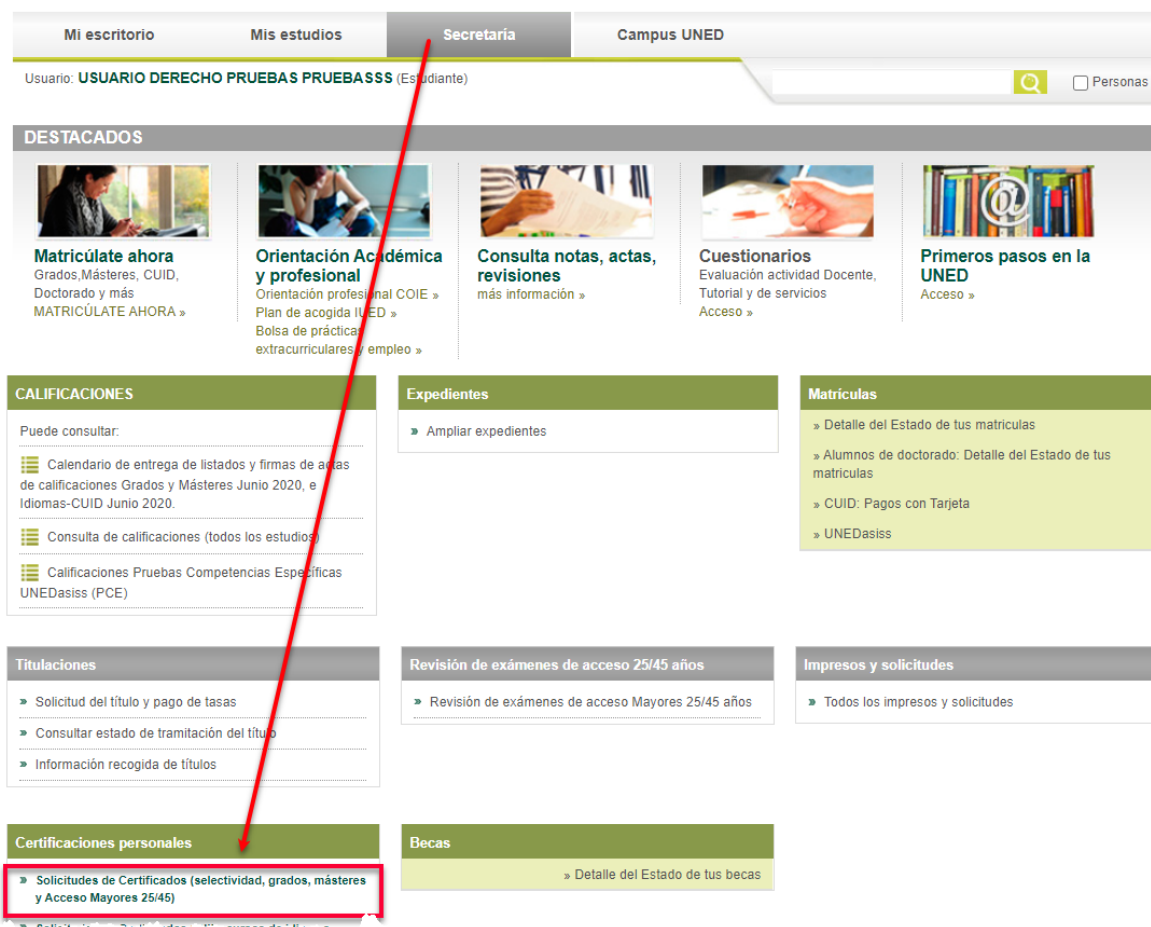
Mi escritorio | Mis estudios | Secretaria | Campus UNED

Usuario: USUARIO DERECHO PRUEBAS PRUEBASSS (Estudiante)

Personas

DESTACADOS

Matricúlate ahora
Grados,Másteres, CUID, Doctorado y más
MATRICÚLATE AHORA »

Orientación Académica y profesional
Orientación profesional COIE »
Plan de acogida IUED »
Bolsa de prácticas extracurriculares y empleo »

Consulta notas, actas, revisiones
más información »

Cuestionarios
Evaluación actividad Docente, Tutorial y de servicios
Acceso »

Primeros pasos en la UNED
Acceso »

CALIFICACIONES
Puede consultar:
Calendario de entrega de listados y firmas de actas de calificaciones Grados y Másteres Junio 2020, e Idiomas-CUID Junio 2020.
Consulta de calificaciones (todos los estudios)
Calificaciones Pruebas Competencias Específicas UNEDasiss (PCE)

Expedientes
» Ampliar expedientes

Matrículas
» Detalle del Estado de tus matriculas
» Alumnos de doctorado: Detalle del Estado de tus matriculas
» CUID: Pagos con Tarjeta
» UNEDasiss

Titulaciones
» Solicitud del título y pago de tasas
» Consultar estado de tramitación del título
» Información recogida de títulos

Revisión de exámenes de acceso 25/45 años
» Revisión de exámenes de acceso Mayores 25/45 años

Impresos y solicitudes
» Todos los impresos y solicitudes

Certificaciones personales
» Solicitudes de Certificados (selectividad, grados, másteres y Acceso Mayores 25/45)
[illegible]

Becas
» Detalle del Estado de tus becas